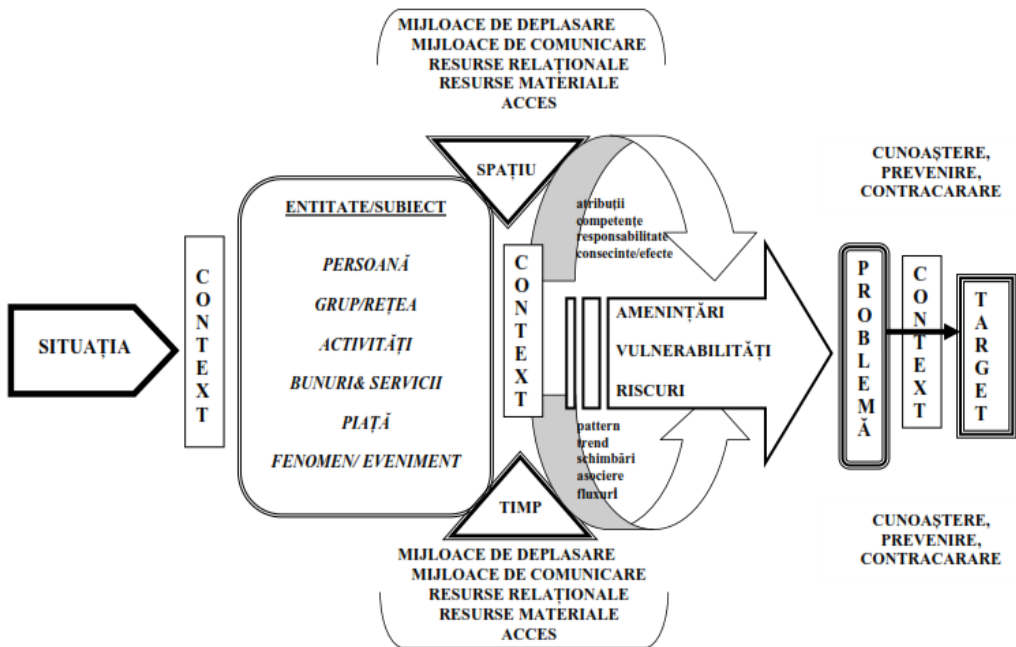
MIJLOACE DE DEPLASARE
MIJLOACE DE COMUNICARE
RESURSE RELAȚIONALE
RESURSE MATERIALE
ACCES

SPAȚIU

CUNOAȘTERE,
PREVENIRE,
CONTRACARARE

SITUAȚIA

C
O
N
T
E
X
T

ENTITATE/SUBIECT

PERSOANĂ

GRUP/REȚEA

ACTIVITĂȚI

BUNURI& SERVICII

PIAȚĂ

FENOMEN/ EVENIMENT

atribuții
competențe
responsabilitate
consecințe/efecte

C
O
N
T
E
X
T

AMENINȚĂRI

VULNERABILITĂȚI

RISCURI

pattern
trend
schimbări
asociere
fluxuri

P
R
O
B
L
E
M
Ă

C
O
N
T
E
X
T

T
A
R
G
E
T

TIMP

MIJLOACE DE DEPLASARE
MIJLOACE DE COMUNICARE
RESURSE RELAȚIONALE
RESURSE MATERIALE
ACCES

CUNOAȘTERE,
PREVENIRE,
CONTRACARARE